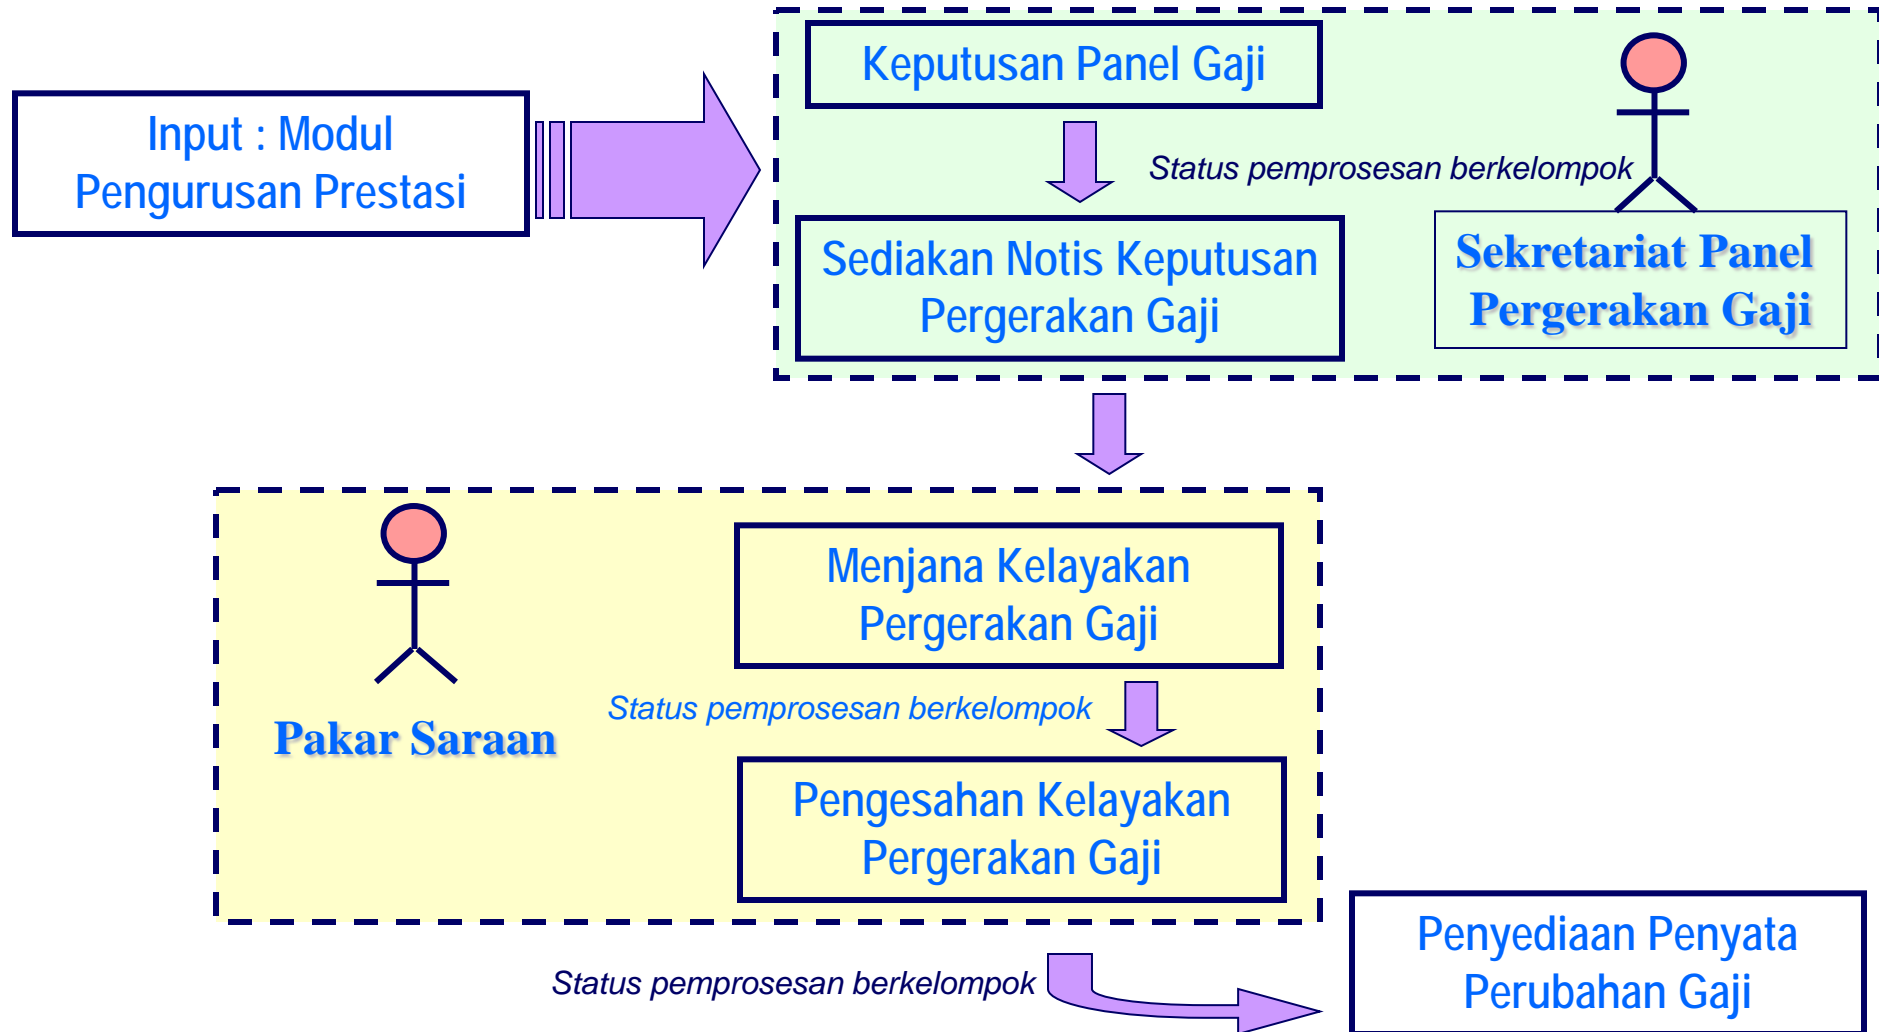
Input : Modul Pengurusan Prestasi

Keputusan Panel Gaji

Status pemprosesan berkelompok

Sediakan Notis Keputusan Pergerakan Gaji

Sekretariat Panel Pergerakan Gaji

Pakar Saraan

Menjana Kelayakan Pergerakan Gaji

Status pemprosesan berkelompok

Pengesahan Kelayakan Pergerakan Gaji

Status pemprosesan berkelompok

Penyediaan Penyata Perubahan Gaji